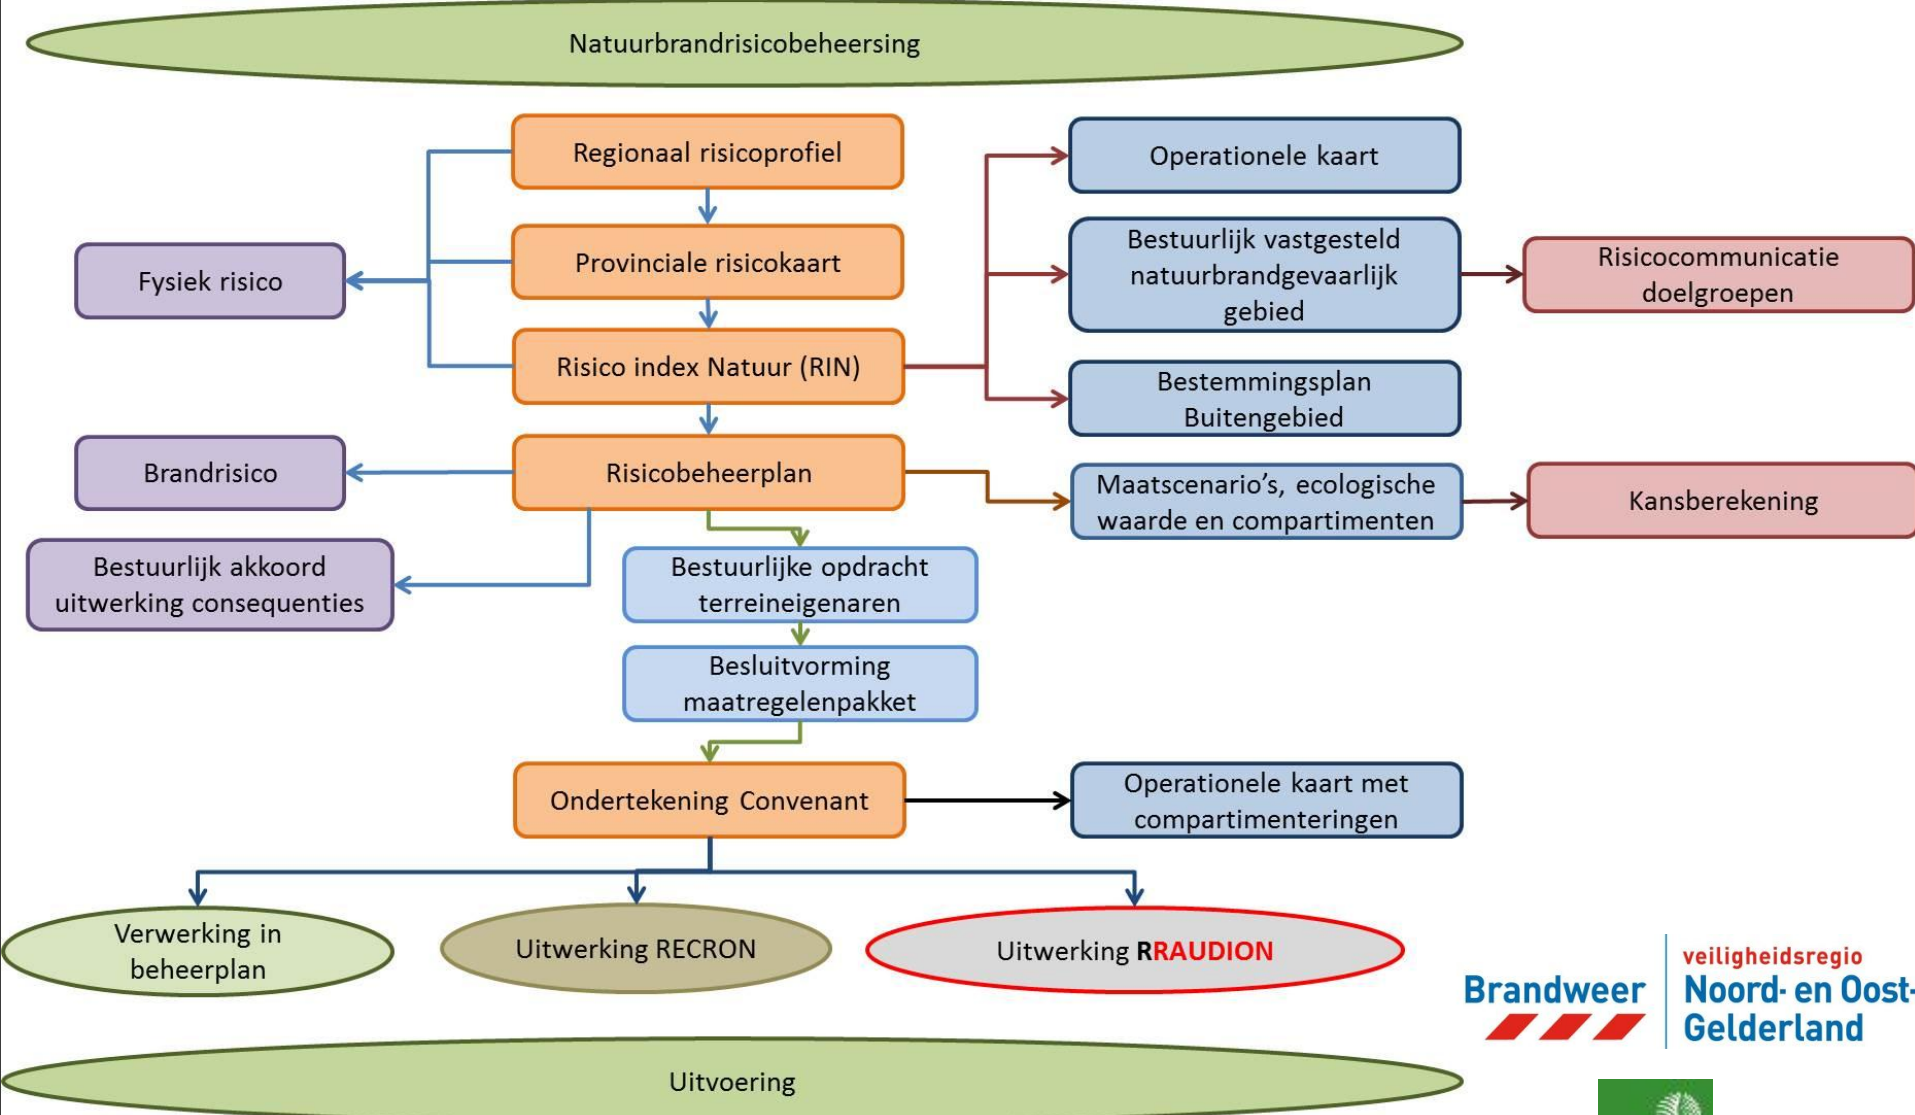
Natuurbrandrisicobeheersing

Regionaal risicoprofiel

Provinciale risicokaart

Risico index Natuur (RIN)

Risicobeheerplan

Fysiek risico

Brandrisico

Bestuurlijk akkoord uitwerking consequenties

Operationele kaart

Bestuurlijk vastgesteld natuurbrandgevaarlijk gebied

Risicocommunicatie doelgroepen

Bestemmingsplan Buitengebied

Maatscenario's, ecologische waarde en compartimenten

Kansberekening

Bestuurlijke opdracht terreineigenaren

Besluitvorming maatregelenpakket

Ondertekening Convenant

Operationele kaart met compartimenteringen

Verwerking in beheerplan

Uitwerking RECRON

Uitwerking RRAUDION

Brandweer

veiligheidsregio Noord- en Oost-Gelderland

Uitvoering